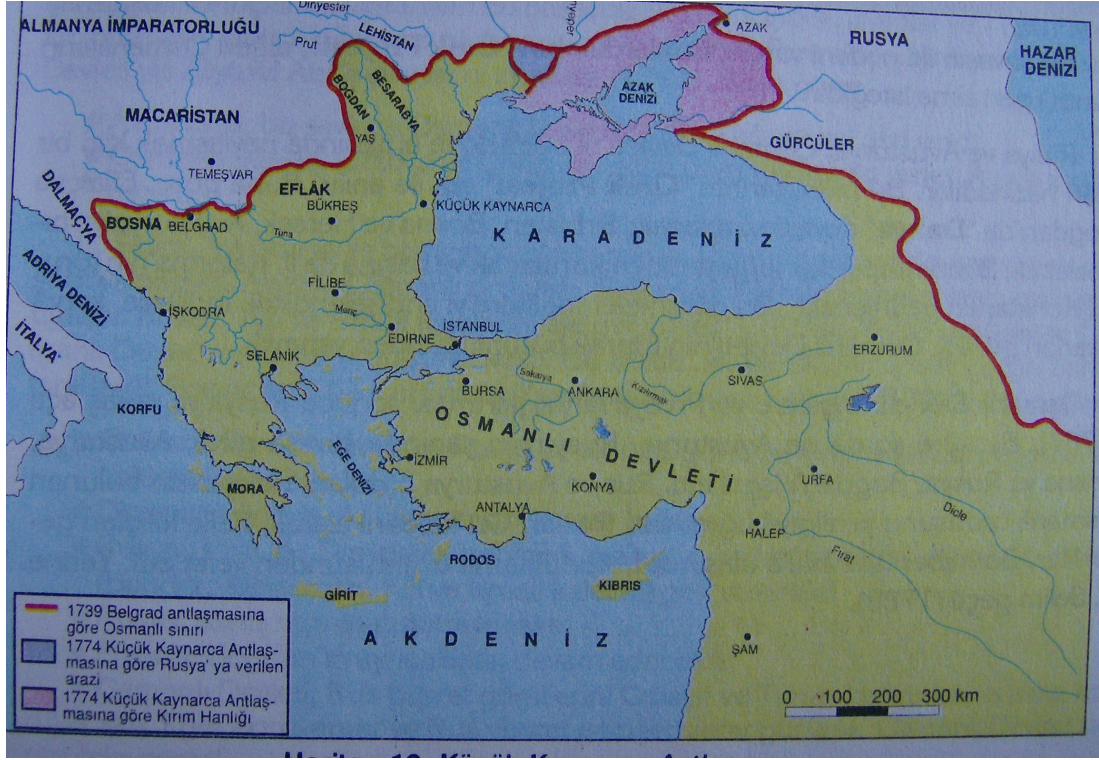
ALMANYA İMPARATORLUĞU
Dinyester
LEHİSTAN
Prut
Dinyeper
AZAK
RUSYA
HAZAR DENİZİ
MACARİSTAN
BOĞDAN
BESARABYA
YAŞ
AZAK DENİZİ
GÜRCÜLER
TEMEŞVAR
DALMAÇYA
EFLÂK
BÜKREŞ
KÜÇÜK KAYNARCA
BOSNA
BELGRAD
Tuna
KARADENİZ
ADRİYA DENİZİ
FİLİBE
Meriç
İŞKODRA
İTALYA
İSTANBUL
EDİRNE
ERZURUM
SELANİK
Sakarya
BURSA
ANKARA
Kızılırmak
SİVAS
KORFU
OSMANLI DEVLETİ
EGE DENİZİ
İZMİR
URFA
KONYA
MORA
Dicle
ANTALYA
HALEP
Fırat
RODOS
KIBRIS
GİRİT
1739 Belgrad antlaşmasına göre Osmanlı sınırı
1774 Küçük Kaynarca Antlaşmasına göre Rusya' ya verilen arazi
1774 Küçük Kaynarca Antlaşmasına göre Kırım Hanlığı
AKDENİZ
ŞAM
0 100 200 300 km
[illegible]